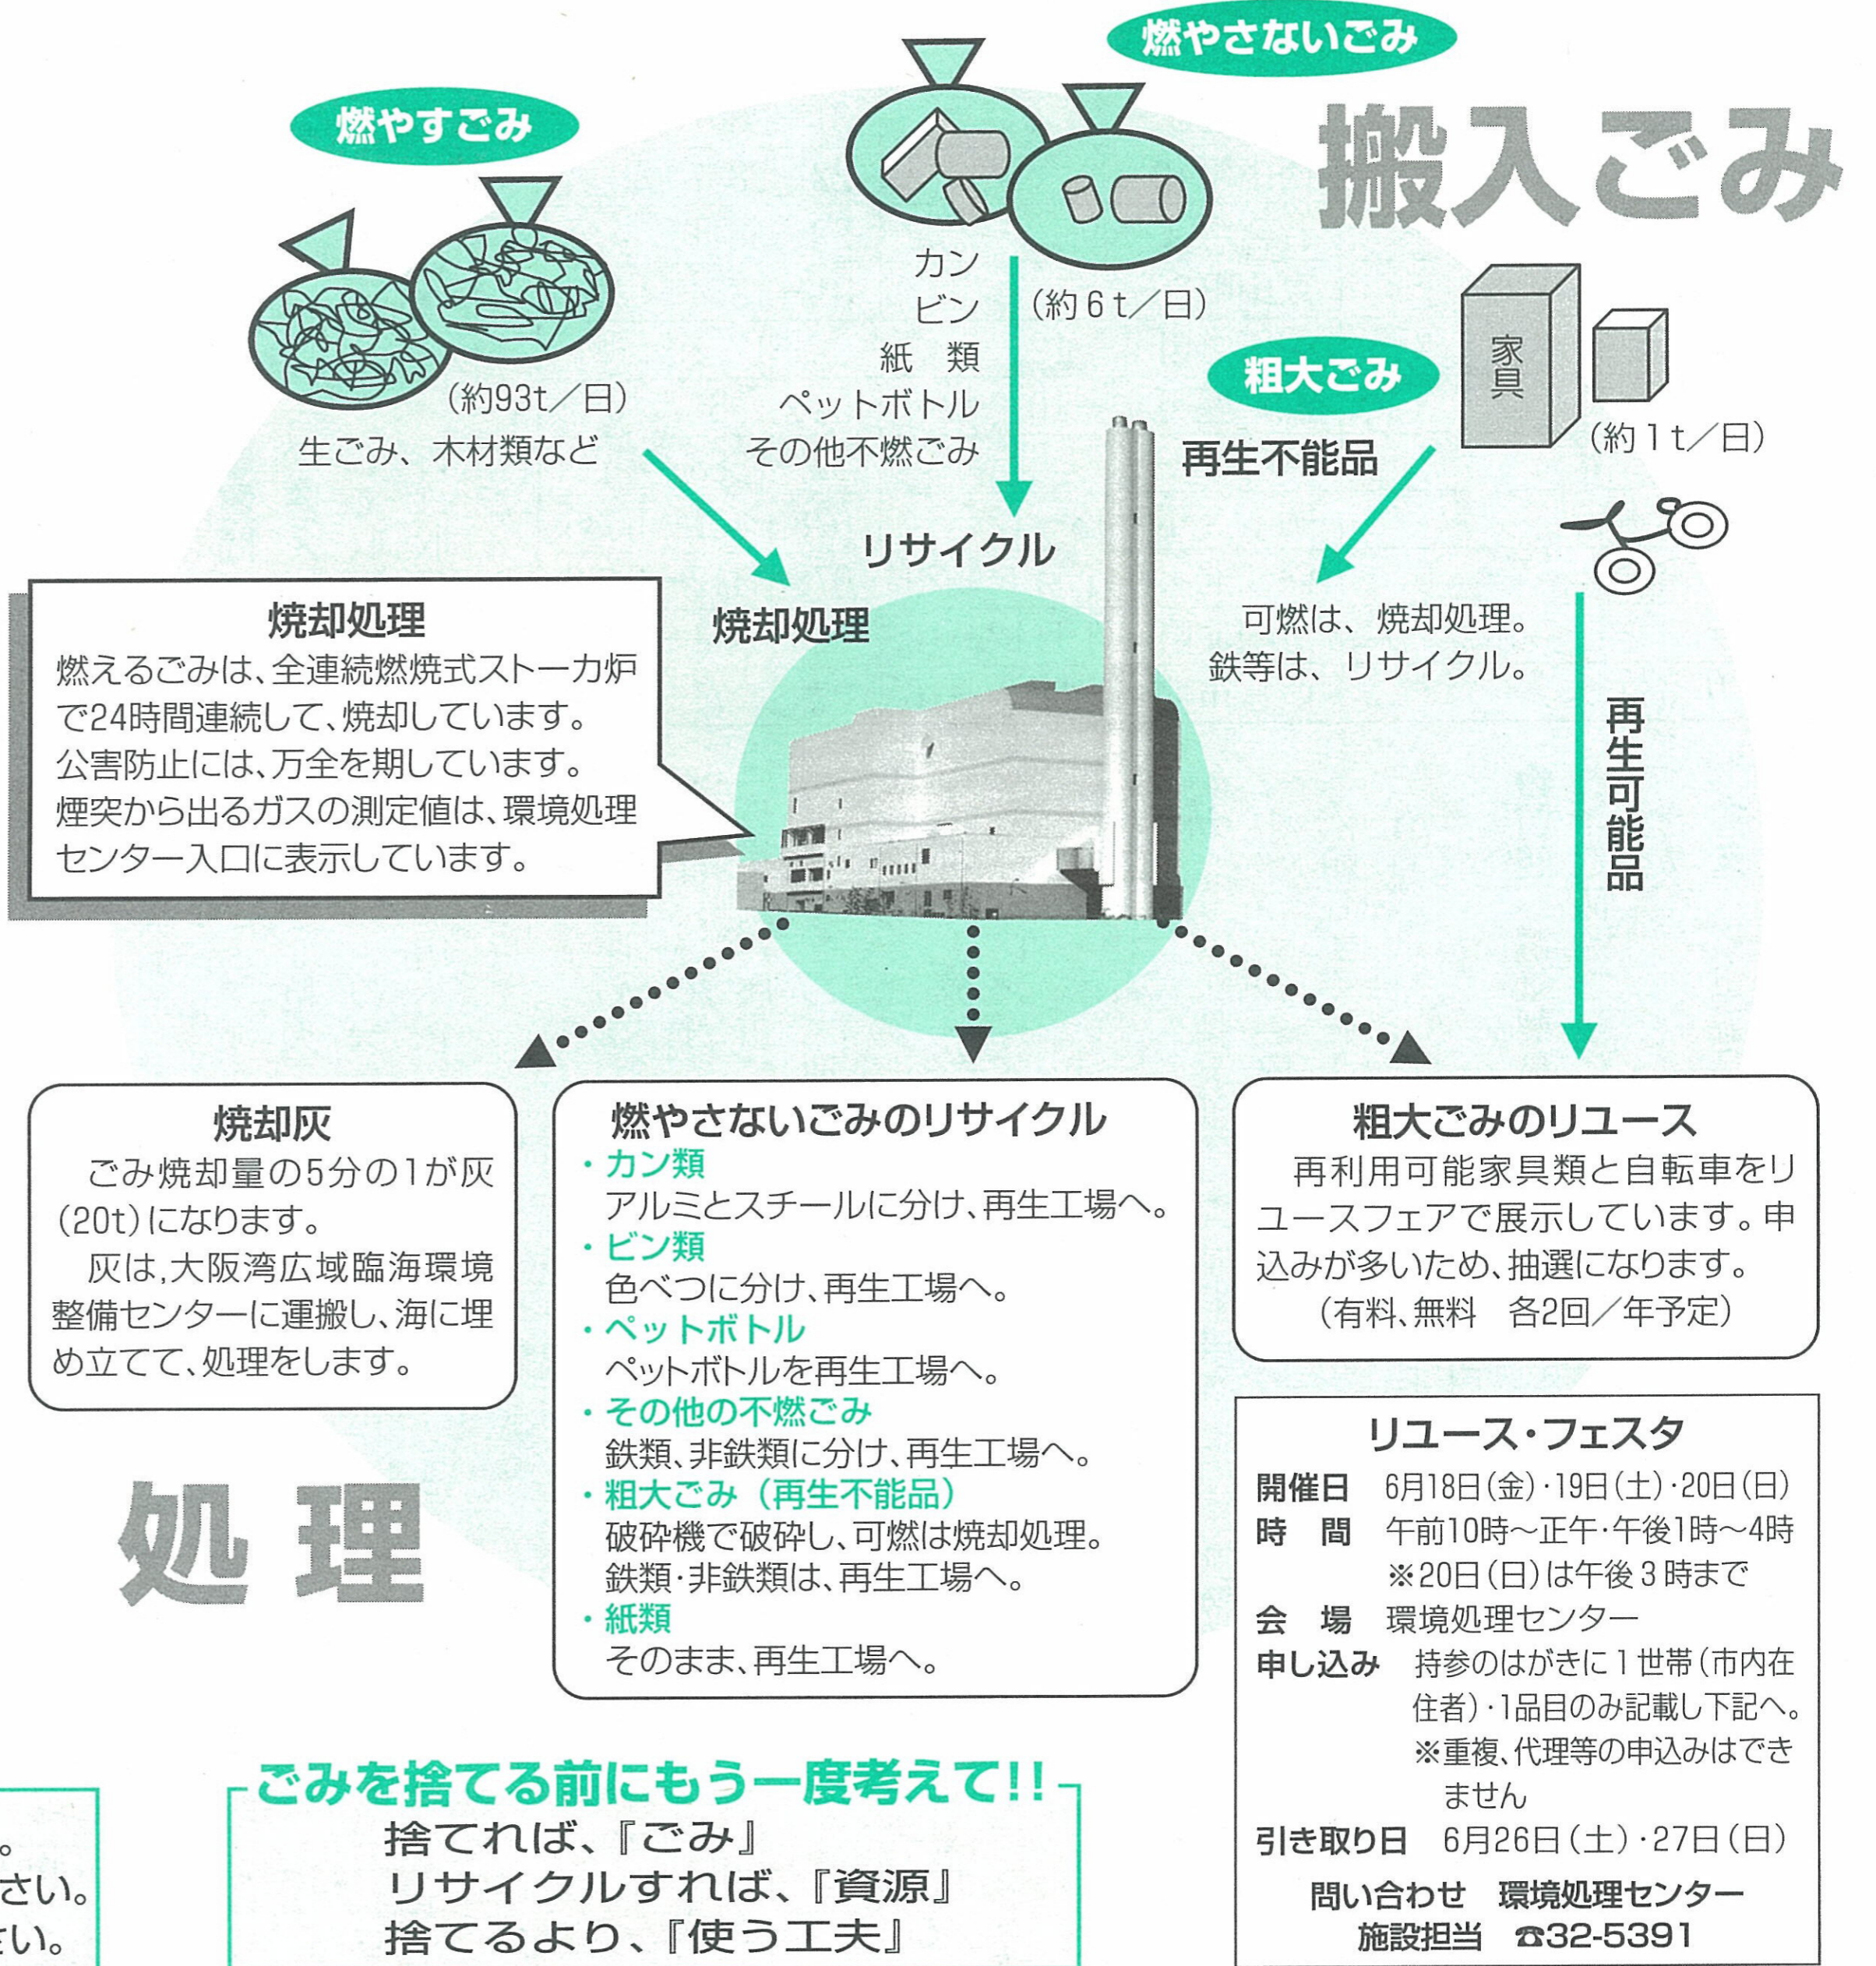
燃やさないごみ

搬入ごみ

燃やすごみ

カン
ビン
紙　類
ペットボトル
その他不燃ごみ

（約６ｔ／日）

（約93t／日）
生ごみ、木材類など

粗大ごみ

家具

（約１ｔ／日）

再生不能品

リサイクル

焼却処理

焼却処理
燃えるごみは、全連続燃焼式ストーカ炉で24時間連続して、焼却しています。
公害防止には、万全を期しています。
煙突から出るガスの測定値は、環境処理センター入口に表示しています。

可燃は、焼却処理。
鉄等は、リサイクル。

再生可能品

焼却灰
ごみ焼却量の5分の1が灰(20t)になります。
灰は,大阪湾広域臨海環境整備センターに運搬し、海に埋め立てて、処理をします。

燃やさないごみのリサイクル
・カン類
アルミとスチールに分け、再生工場へ。
・ビン類
色べつに分け、再生工場へ。
・ペットボトル
ペットボトルを再生工場へ。
・その他の不燃ごみ
鉄類、非鉄類に分け、再生工場へ。
・粗大ごみ（再生不能品）
破砕機で破砕し、可燃は焼却処理。
鉄類・非鉄類は、再生工場へ。
・紙類
そのまま、再生工場へ。

粗大ごみのリユース
再利用可能家具類と自転車をリユースフェアで展示しています。申込みが多いため、抽選になります。
（有料、無料　各2回／年予定）

リユース・フェスタ
開催日　6月18日(金)・19日(土)・20日(日)
時　間　午前10時～正午・午後1時～4時
※20日(日)は午後３時まで
会　場　環境処理センター
申し込み　持参のはがきに１世帯（市内在住者）・1品目のみ記載し下記へ。
※重複、代理等の申込みはできません
引き取り日　6月26日(土)・27日(日)
問い合わせ　環境処理センター
施設担当　☎32-5391

処　理

ごみを捨てる前にもう一度考えて!!
捨てれば、『ごみ』
リサイクルすれば、『資源』
捨てるより、『使う工夫』

。
さい。
さい。